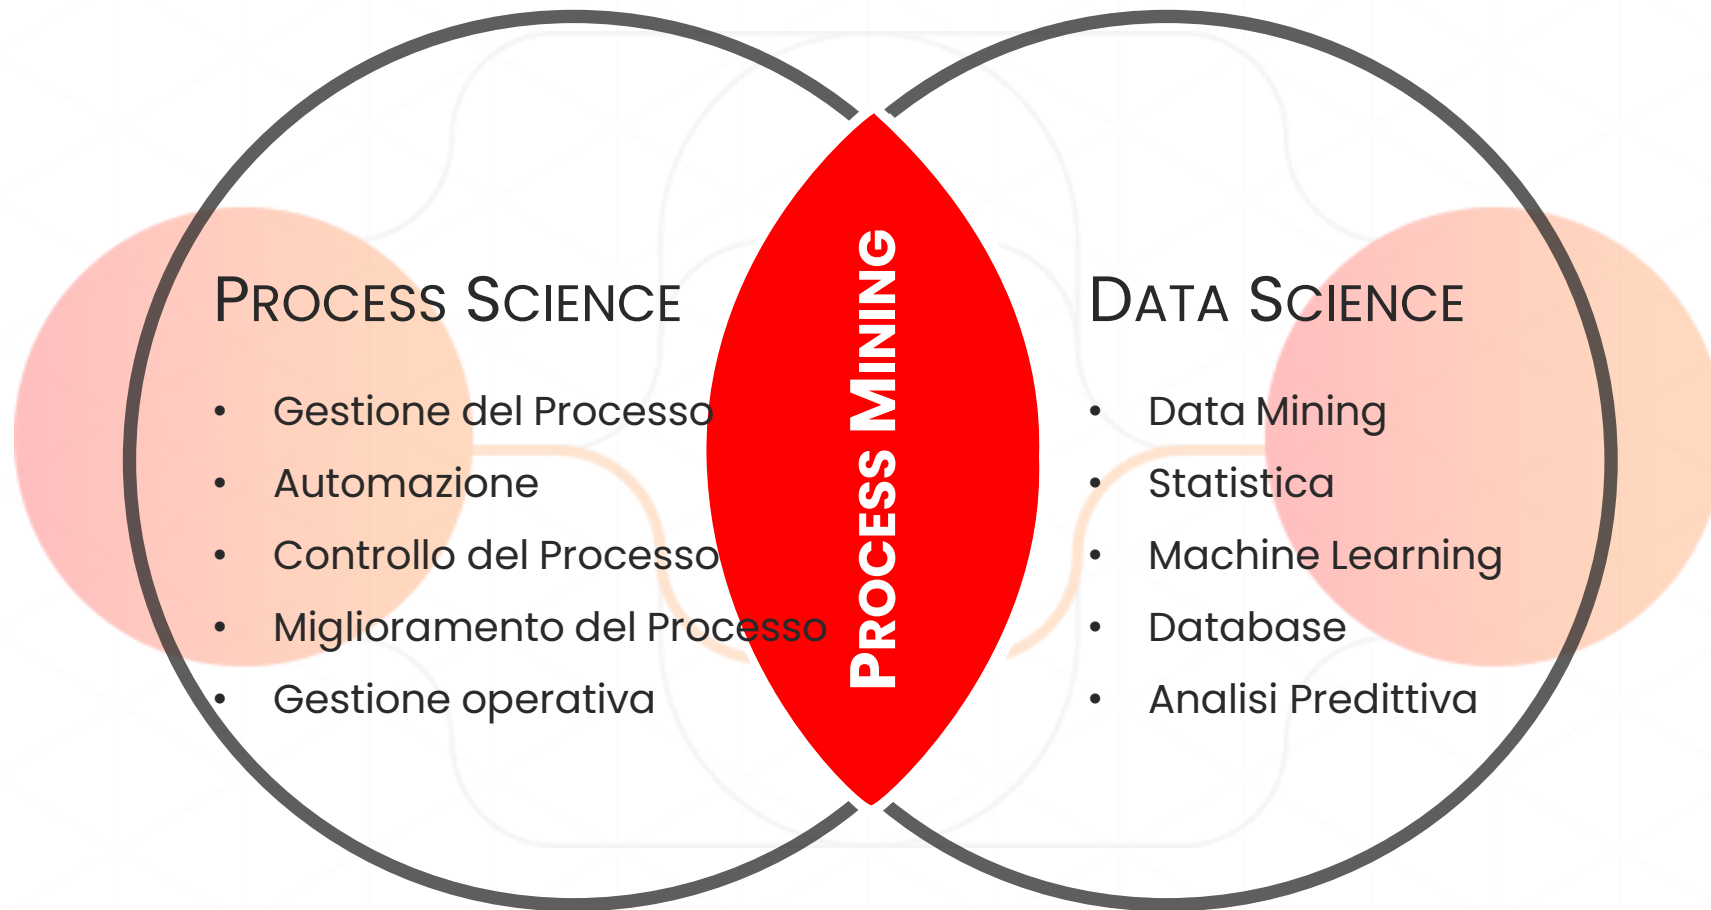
PROCESS SCIENCE

- Gestione del Processo
- Automazione
- Controllo del Processo
- Miglioramento del Processo
- Gestione operativa

PROCESS MINING

DATA SCIENCE

- Data Mining
- Statistica
- Machine Learning
- Database
- Analisi Predittiva